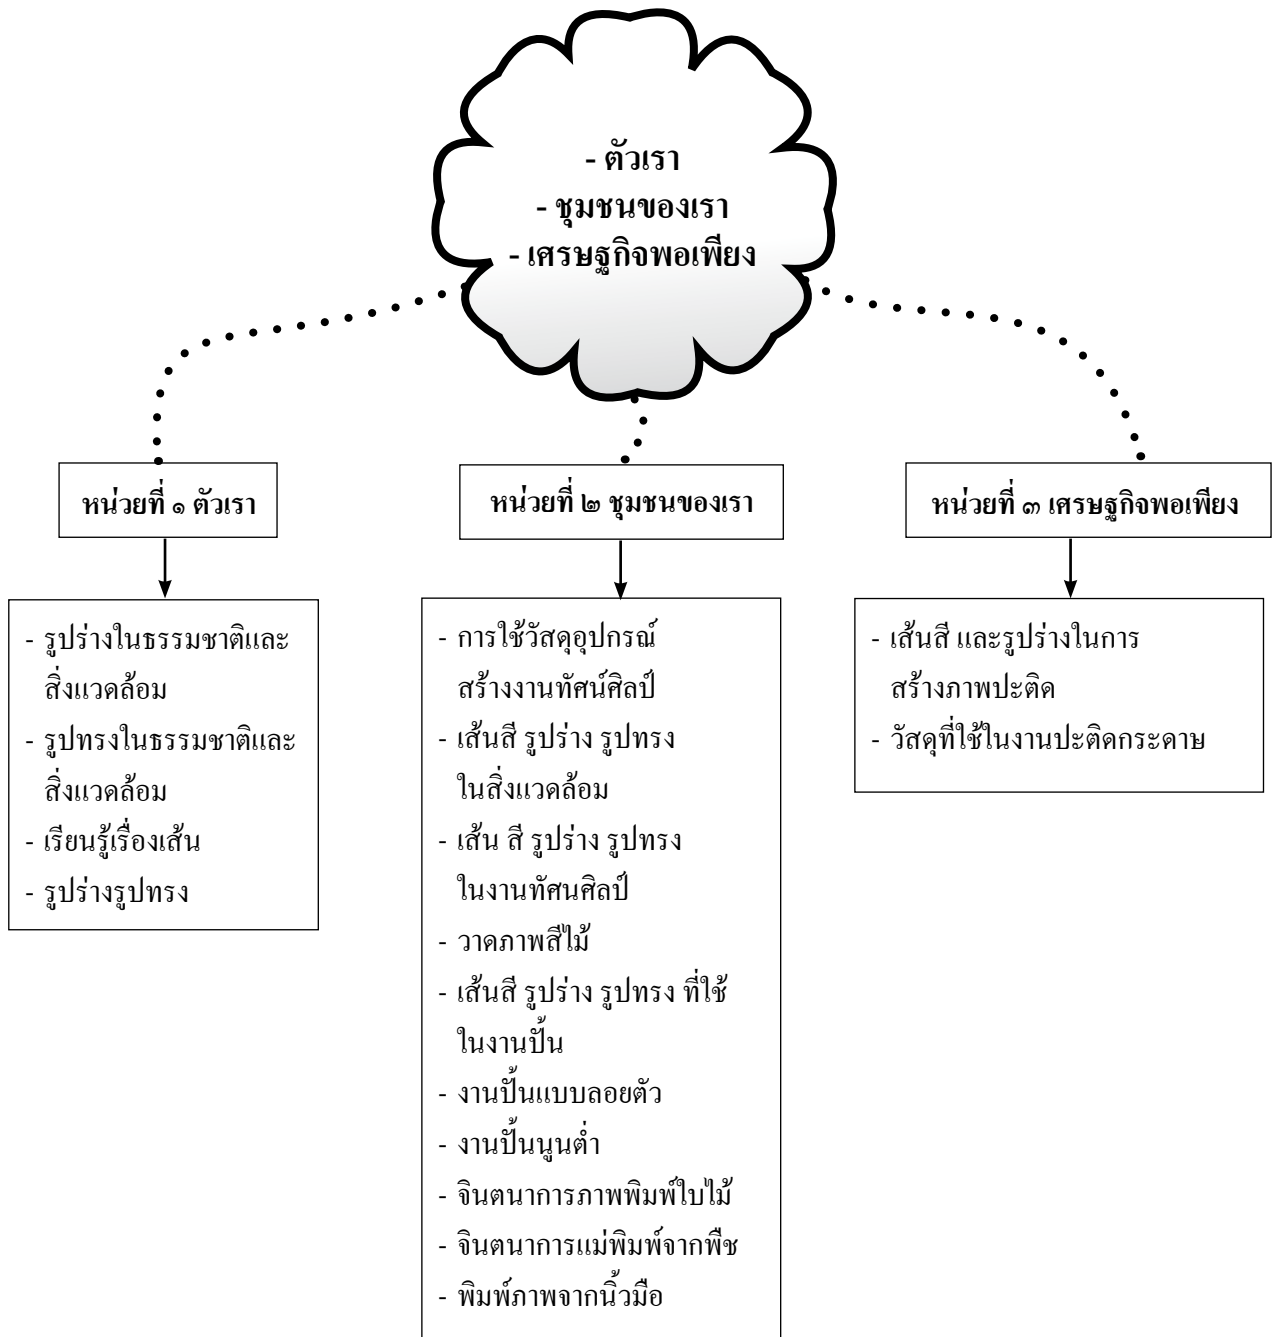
- ตัวเรา
- ชุมชนของเรา
- เศรษฐกิจพอเพียง

หน่วยที่ ๑ ตัวเรา

- รูปร่างในธรรมชาติและสิ่งแวดล้อม
- รูปทรงในธรรมชาติและสิ่งแวดล้อม
- เรียนรู้เรื่องเส้น
- รูปร่างรูปทรง

หน่วยที่ ๒ ชุมชนของเรา

- การใช้วัสดุอุปกรณ์สร้างงานทัศน์ศิลป์
- เส้นสี รูปร่าง รูปทรง ในสิ่งแวดล้อม
- เส้น สี รูปร่าง รูปทรง ในงานทัศนศิลป์
- วาดภาพสีไม้
- เส้นสี รูปร่าง รูปทรง ที่ใช้ในงานปั้น
- งานปั้นแบบลอยตัว
- งานปั้นนูนต่ำ
- จินตนาการภาพพิมพ์ใบไม้
- จินตนาการแม่พิมพ์จากพืช
- พิมพ์ภาพจากนิ้วมือ

หน่วยที่ ๓ เศรษฐกิจพอเพียง

- เส้นสี และรูปร่างในการสร้างภาพปะติด
- วัสดุที่ใช้ในงานปะติดกระดาษ